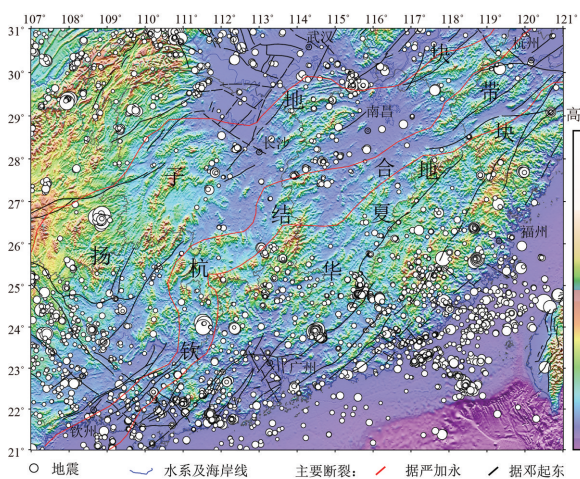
107° 108° 109° 110° 111° 112° 113° 114° 115° 116° 117° 118° 119° 120° 121°

31° 30° 29° 28° 27° 26° 25° 24° 23° 22° 21°

武汉 杭州 南昌 长沙 福州 广州 钦州

扬 子 地 块 杭 结 合 带 华 夏 地 块 铁

高

地震　水系及海岸线　主要断裂：据严加永　据邓起东